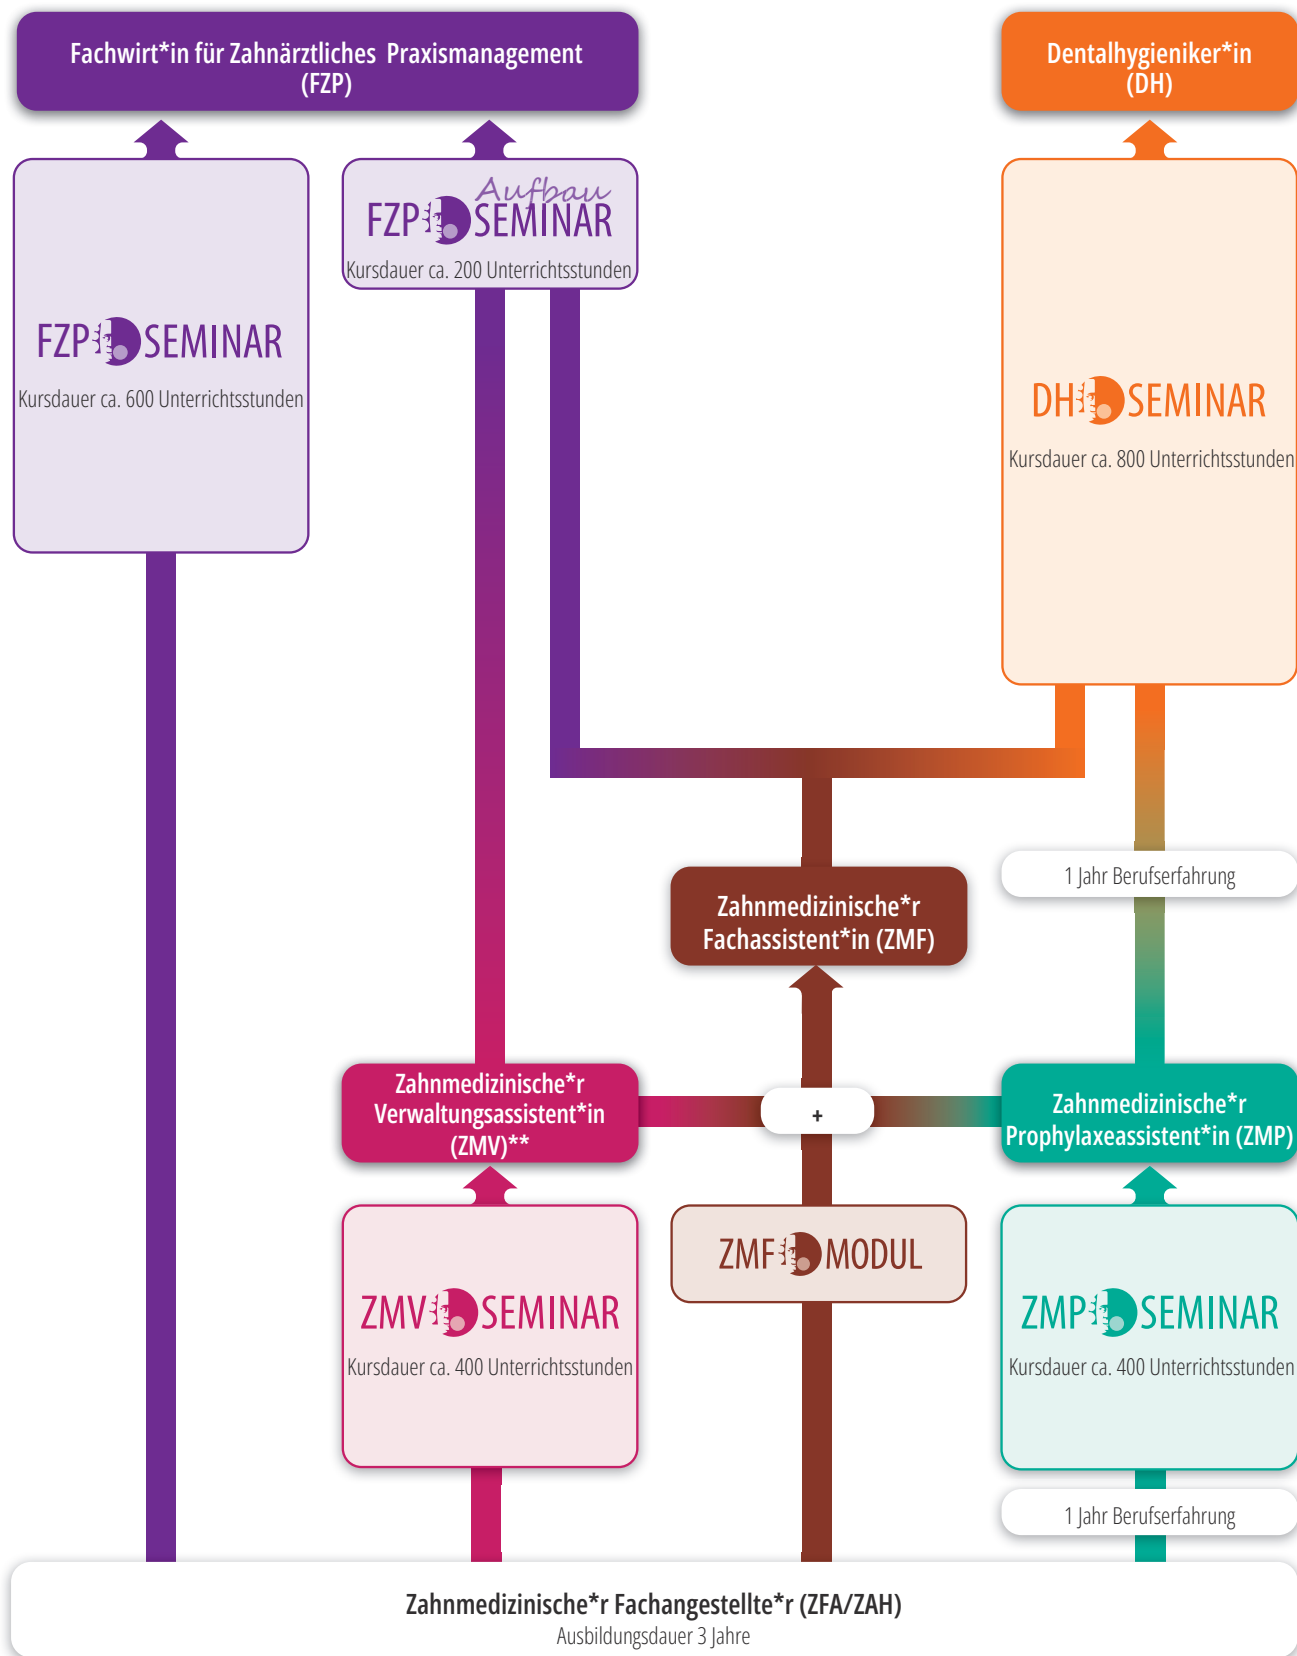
Fachwirt*in für Zahnärztliches Praxismanagement (FZP)

Dentalhygieniker*in (DH)

FZP SEMINAR
Kursdauer ca. 600 Unterrichtsstunden

FZP Aufbau SEMINAR
Kursdauer ca. 200 Unterrichtsstunden

DH SEMINAR
Kursdauer ca. 800 Unterrichtsstunden

1 Jahr Berufserfahrung

Zahnmedizinische*r Fachassistent*in (ZMF)

Zahnmedizinische*r Verwaltungsassistent*in (ZMV)**

+

Zahnmedizinische*r Prophylaxeassistent*in (ZMP)

ZMV SEMINAR
Kursdauer ca. 400 Unterrichtsstunden

ZMF MODUL

ZMP SEMINAR
Kursdauer ca. 400 Unterrichtsstunden

1 Jahr Berufserfahrung

Zahnmedizinische*r Fachangestellte*r (ZFA/ZAH)
Ausbildungsdauer 3 Jahre